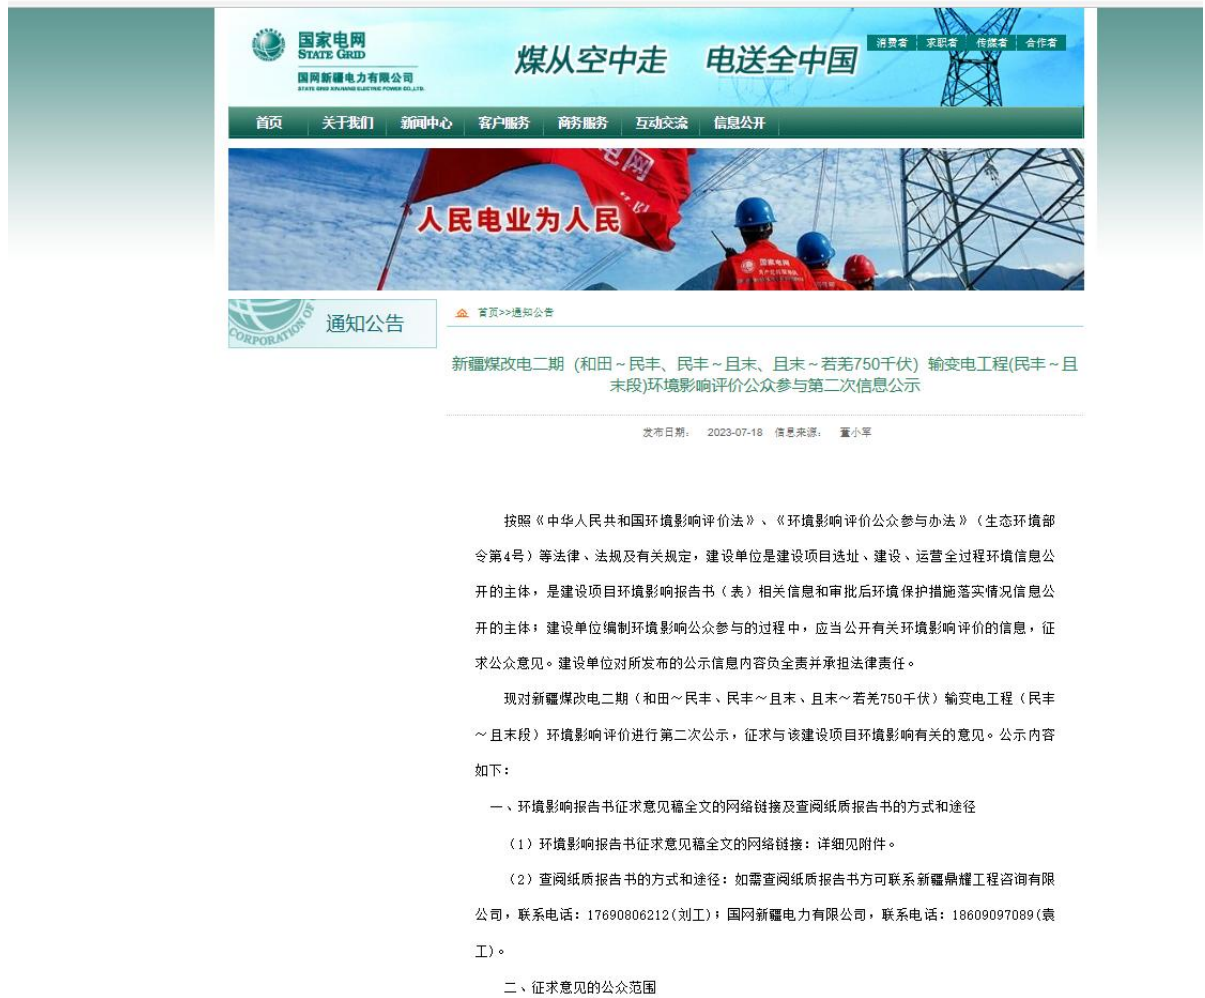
国家电网
STATE GRID
国网新疆电力有限公司
STATE GRID XINJIANG ELECTRIC POWER CO.,LTD.

煤从空中走　电送全中国

消费者　求职者　传媒者　合作者

首页　关于我们　新闻中心　客户服务　商务服务　互动交流　信息公开

人民电业为人民

通知公告

首页>>通知公告

新疆煤改电二期（和田～民丰、民丰～且末、且末～若羌750千伏）输变电工程(民丰～且末段)环境影响评价公众参与第二次信息公示

发布日期：　2023-07-18　信息来源：　董小军

按照《中华人民共和国环境影响评价法》、《环境影响评价公众参与办法》（生态环境部令第4号）等法律、法规及有关规定，建设单位是建设项目选址、建设、运营全过程环境信息公开的主体，是建设项目环境影响报告书（表）相关信息和审批后环境保护措施落实情况信息公开的主体；建设单位编制环境影响公众参与的过程中，应当公开有关环境影响评价的信息，征求公众意见。建设单位对所发布的公示信息内容负全责并承担法律责任。

现对新疆煤改电二期（和田～民丰、民丰～且末、且末～若羌750千伏）输变电工程（民丰～且末段）环境影响评价进行第二次公示，征求与该建设项目环境影响有关的意见。公示内容如下：

一、环境影响报告书征求意见稿全文的网络链接及查阅纸质报告书的方式和途径

（1）环境影响报告书征求意见稿全文的网络链接：详细见附件。

（2）查阅纸质报告书的方式和途径：如需查阅纸质报告书方可联系新疆鼎耀工程咨询有限公司，联系电话：17690806212(刘工)；国网新疆电力有限公司，联系电话：18609097089(袁工)。

二、征求意见的公众范围